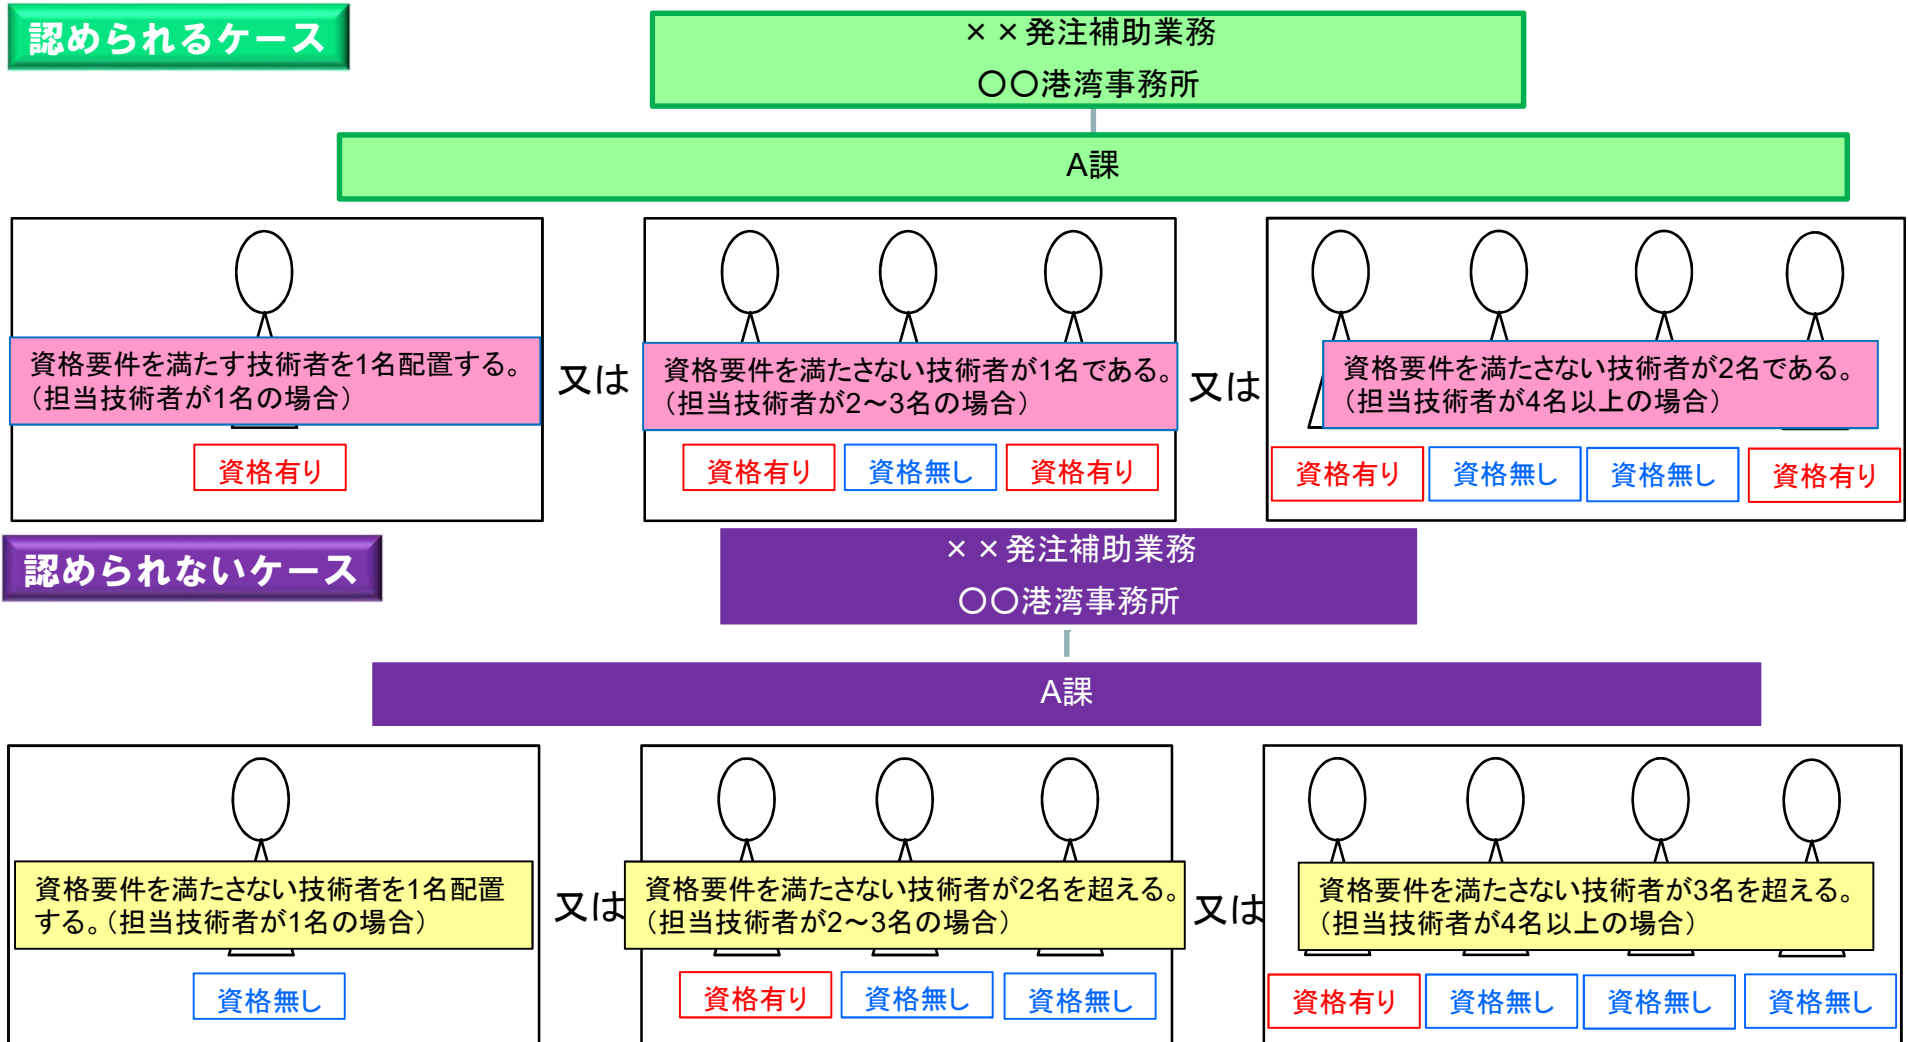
認められるケース

××発注補助業務
〇〇港湾事務所

A課

資格要件を満たす技術者を1名配置する。（担当技術者が1名の場合）

資格有り

又は

資格要件を満たさない技術者が1名である。（担当技術者が2～3名の場合）

資格有り　資格無し　資格有り

又は

資格要件を満たさない技術者が2名である。（担当技術者が4名以上の場合）

資格有り　資格無し　資格無し　資格有り

認められないケース

××発注補助業務
〇〇港湾事務所

A課

資格要件を満たさない技術者を1名配置する。（担当技術者が1名の場合）

資格無し

又は

資格要件を満たさない技術者が2名を超える。（担当技術者が2～3名の場合）

資格有り　資格無し　資格無し

又は

資格要件を満たさない技術者が3名を超える。（担当技術者が4名以上の場合）

資格有り　資格無し　資格無し　資格無し